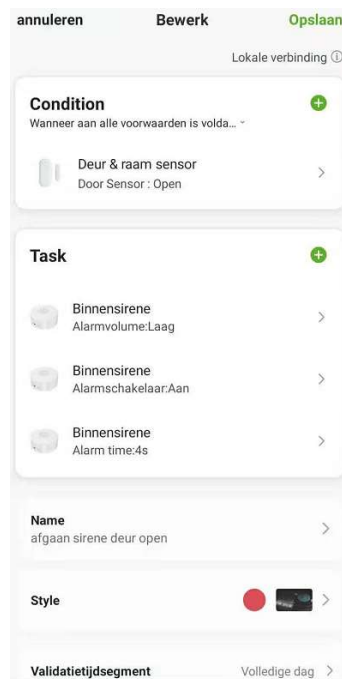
annuleren Bewerk Opslaan

Lokale verbinding ⓘ

Condition

Wanneer aan alle voorwaarden is volda...

Deur & raam sensor
Door Sensor : Open

Task

Binnensirene
Alarmvolume:Laag

Binnensirene
Alarmschakelaar:Aan

Binnensirene
Alarm time:4s

Name
afgaan sirene deur open

Style

Validatietijdsegment Volledige dag